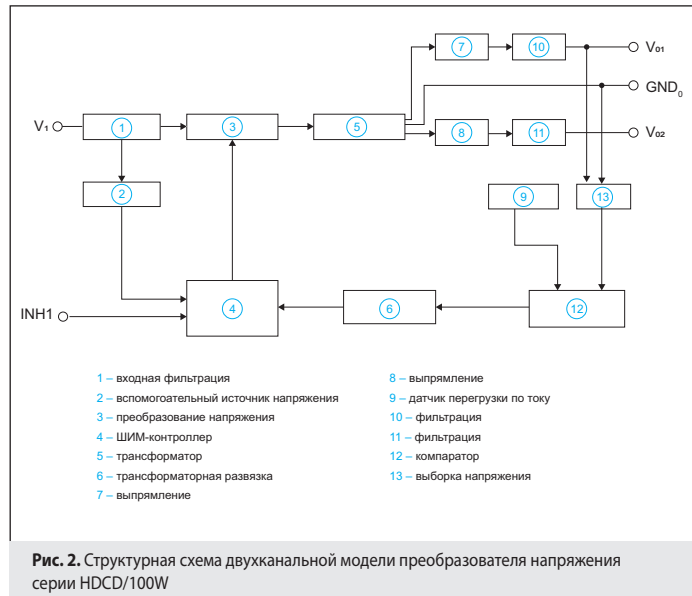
$V_1$

$V_{01}$

$GND_0$

$V_{02}$

INH1

1

2

3

4

5

6

7

8

9

10

11

12

13

1 – входная фильтрация
2 – вспомогательный источник напряжения
3 – преобразование напряжения
4 – ШИМ-контроллер
5 – трансформатор
6 – трансформаторная развязка
7 – выпрямление

8 – выпрямление
9 – датчик перегрузки по току
10 – фильтрация
11 – фильтрация
12 – компаратор
13 – выборка напряжения

**Рис. 2.** Структурная схема двухканальной модели преобразователя напряжения серии HDCD/100W